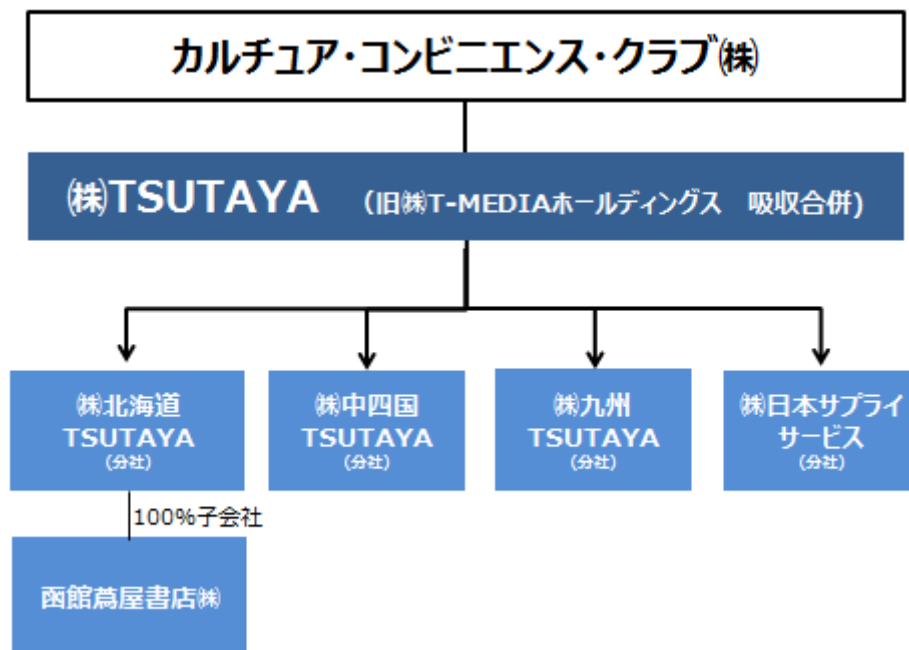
カルチュア・コンビニエンス・クラブ㈱

㈱TSUTAYA （旧㈱T-MEDIAホールディングス 吸収合併）

㈱北海道 TSUTAYA (分社)

㈱中四国 TSUTAYA (分社)

㈱九州 TSUTAYA (分社)

㈱日本サプライサービス (分社)

100%子会社

函館蔦屋書店㈱